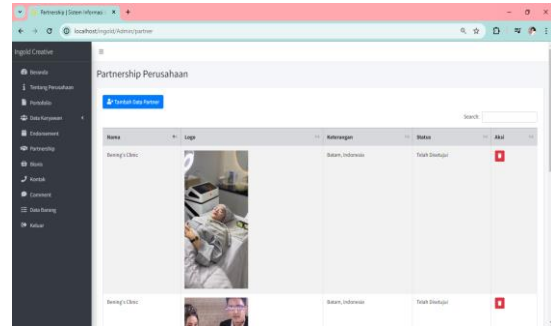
Partnership | Sistem Informasi ×

localhost/ingoid/Admin/partner

Ingoid Creative

Beranda
Tentang Perusahaan
Portofolio
Data Karyawan
Endorsement
Partnership
Bisnis
Kontak
Comment
Data Barang
Keluar

Partnership Perusahaan

Tambah Data Partner

Search:

| Nama | Logo | Keterangan | Status | Aksi |
|---|---|---|---|---|
| Beeing's Clinic | | Batam, Indonesia | Telah Disetujui | |
| Beeing's Clinic | | Batam, Indonesia | Telah Disetujui | |